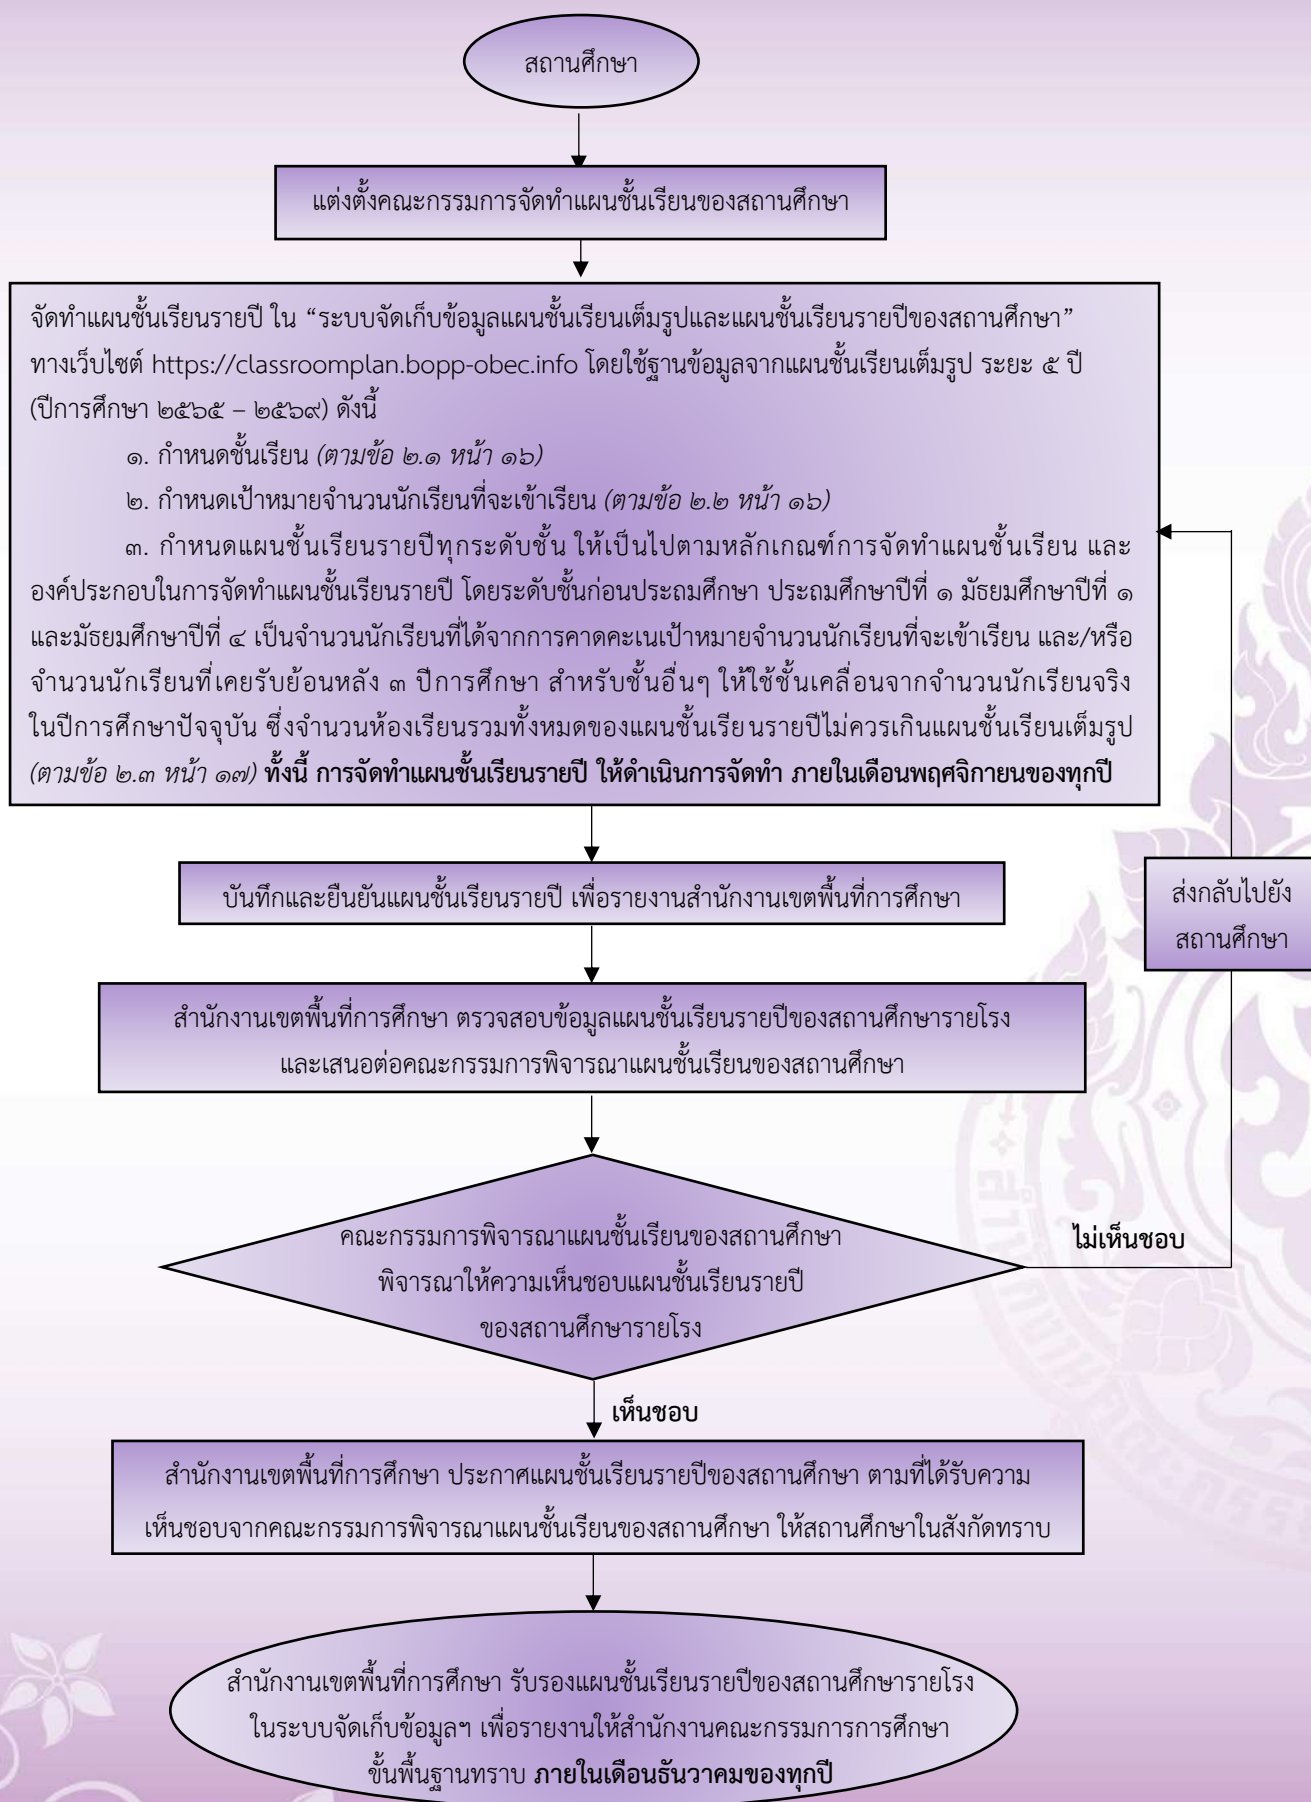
สถานศึกษา

แต่งตั้งคณะกรรมการจัดทำแผนชั้นเรียนของสถานศึกษา

จัดทำแผนชั้นเรียนรายปี ใน “ระบบจัดเก็บข้อมูลแผนชั้นเรียนเต็มรูปและแผนชั้นเรียนรายปีของสถานศึกษา” ทางเว็บไซต์ https://classroomplan.bopp-obec.info โดยใช้ฐานข้อมูลจากแผนชั้นเรียนเต็มรูป ระยะ ๕ ปี (ปีการศึกษา ๒๕๖๕ – ๒๕๖๙) ดังนี้

๑. กำหนดชั้นเรียน *(ตามข้อ ๒.๑ หน้า ๑๖)*

๒. กำหนดเป้าหมายจำนวนนักเรียนที่จะเข้าเรียน *(ตามข้อ ๒.๒ หน้า ๑๖)*

๓. กำหนดแผนชั้นเรียนรายปีทุกระดับชั้น ให้เป็นไปตามหลักเกณฑ์การจัดทำแผนชั้นเรียน และองค์ประกอบในการจัดทำแผนชั้นเรียนรายปี โดยระดับชั้นก่อนประถมศึกษา ประถมศึกษาปีที่ ๑ มัธยมศึกษาปีที่ ๑ และมัธยมศึกษาปีที่ ๔ เป็นจำนวนนักเรียนที่ได้จากการคาดคะเนเป้าหมายจำนวนนักเรียนที่จะเข้าเรียน และ/หรือ จำนวนนักเรียนที่เคยรับย้อนหลัง ๓ ปีการศึกษา สำหรับชั้นอื่นๆ ให้ใช้ชั้นเคลื่อนจากจำนวนนักเรียนจริงในปีการศึกษาปัจจุบัน ซึ่งจำนวนห้องเรียนรวมทั้งหมดของแผนชั้นเรียนรายปีไม่ควรเกินแผนชั้นเรียนเต็มรูป *(ตามข้อ ๒.๓ หน้า ๑๗)* **ทั้งนี้ การจัดทำแผนชั้นเรียนรายปี ให้ดำเนินการจัดทำ ภายในเดือนพฤศจิกายนของทุกปี**

บันทึกและยืนยันแผนชั้นเรียนรายปี เพื่อรายงานสำนักงานเขตพื้นที่การศึกษา

ส่งกลับไปยังสถานศึกษา

สำนักงานเขตพื้นที่การศึกษา ตรวจสอบข้อมูลแผนชั้นเรียนรายปีของสถานศึกษารายโรง และเสนอต่อคณะกรรมการพิจารณาแผนชั้นเรียนของสถานศึกษา

คณะกรรมการพิจารณาแผนชั้นเรียนของสถานศึกษา พิจารณาให้ความเห็นชอบแผนชั้นเรียนรายปี ของสถานศึกษารายโรง

**ไม่เห็นชอบ**

**เห็นชอบ**

สำนักงานเขตพื้นที่การศึกษา ประกาศแผนชั้นเรียนรายปีของสถานศึกษา ตามที่ได้รับความเห็นชอบจากคณะกรรมการพิจารณาแผนชั้นเรียนของสถานศึกษา ให้สถานศึกษาในสังกัดทราบ

สำนักงานเขตพื้นที่การศึกษา รับรองแผนชั้นเรียนรายปีของสถานศึกษารายโรง ในระบบจัดเก็บข้อมูลฯ เพื่อรายงานให้สำนักงานคณะกรรมการการศึกษาขั้นพื้นฐานทราบ **ภายในเดือนธันวาคมของทุกปี**